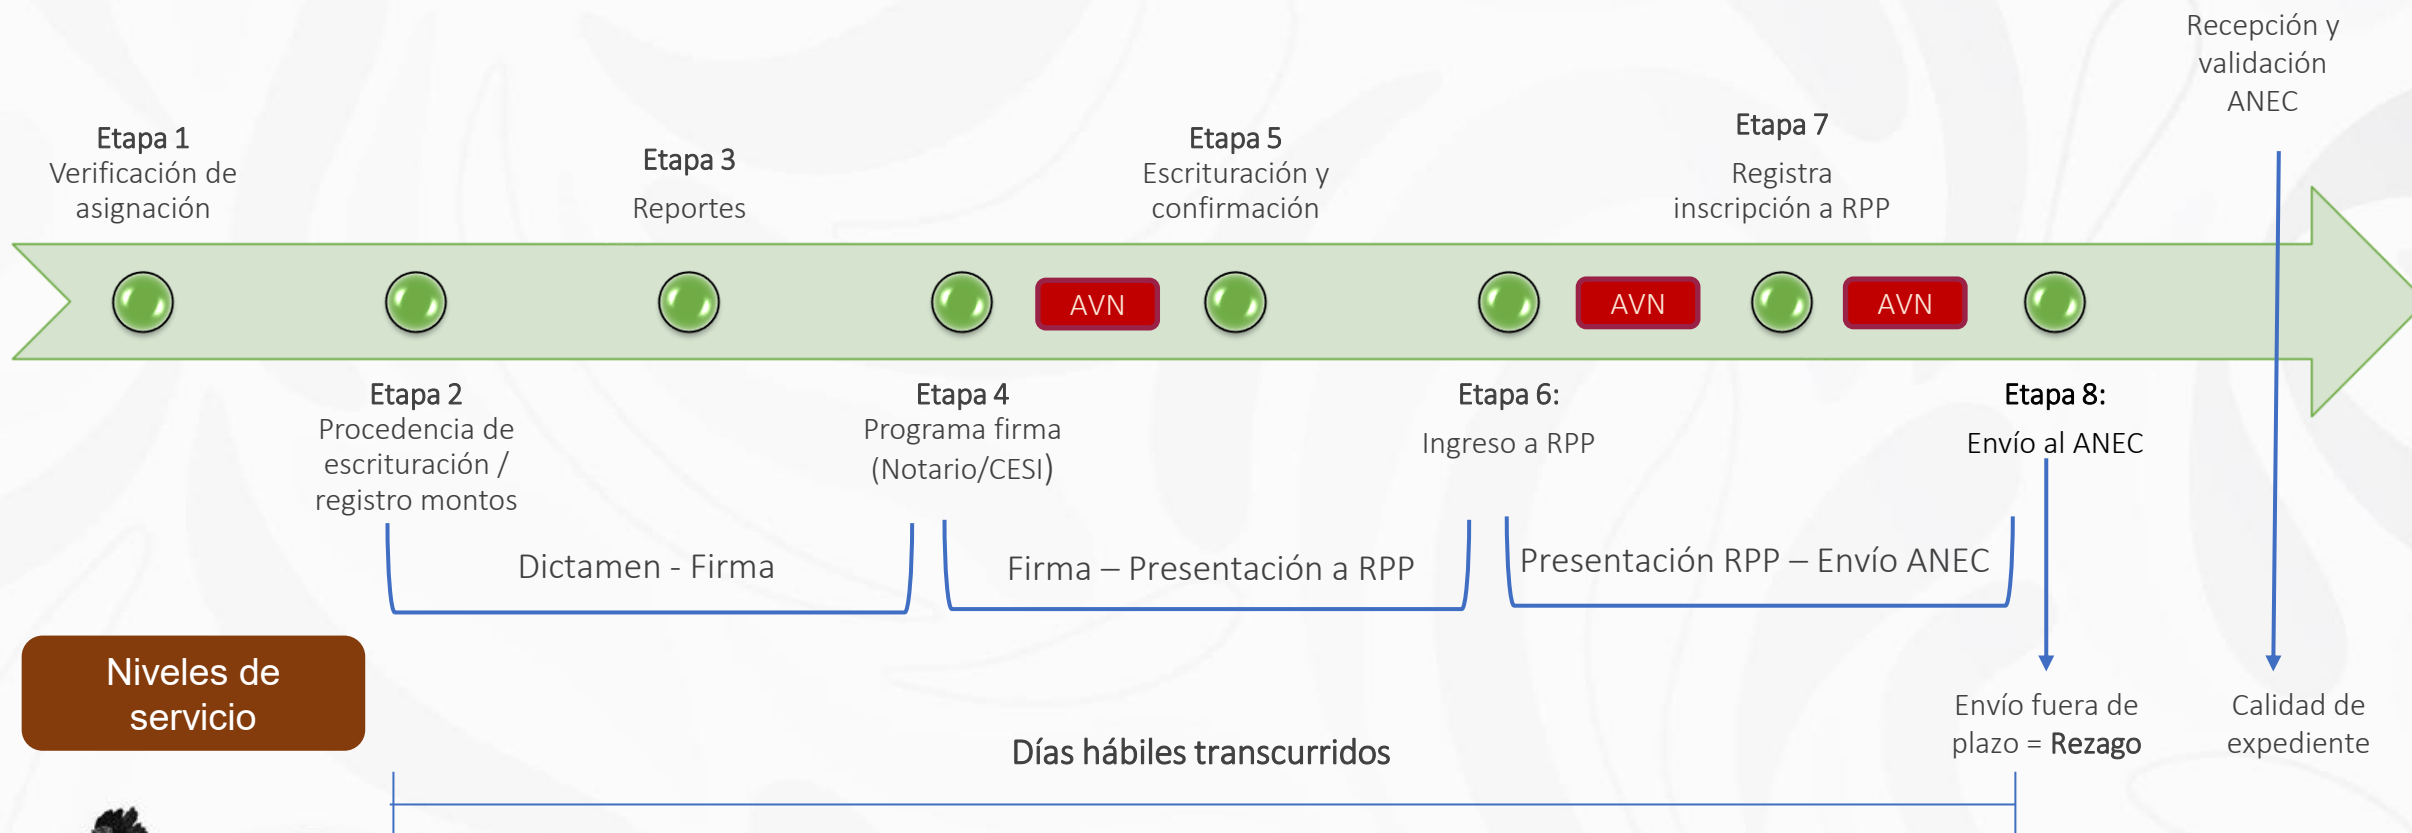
Recepción y validación ANEC

Etapa 1
Verificación de asignación

Etapa 3
Reportes

Etapa 5
Escrituración y confirmación

Etapa 7
Registra inscripción a RPP

AVN

AVN

AVN

Etapa 2
Procedencia de escrituración / registro montos

Etapa 4
Programa firma (Notario/CESI)

Etapa 6:
Ingreso a RPP

Etapa 8:
Envío al ANEC

Dictamen - Firma

Firma – Presentación a RPP

Presentación RPP – Envío ANEC

Niveles de servicio

Días hábiles transcurridos

Envío fuera de plazo = Rezago

Calidad de expediente